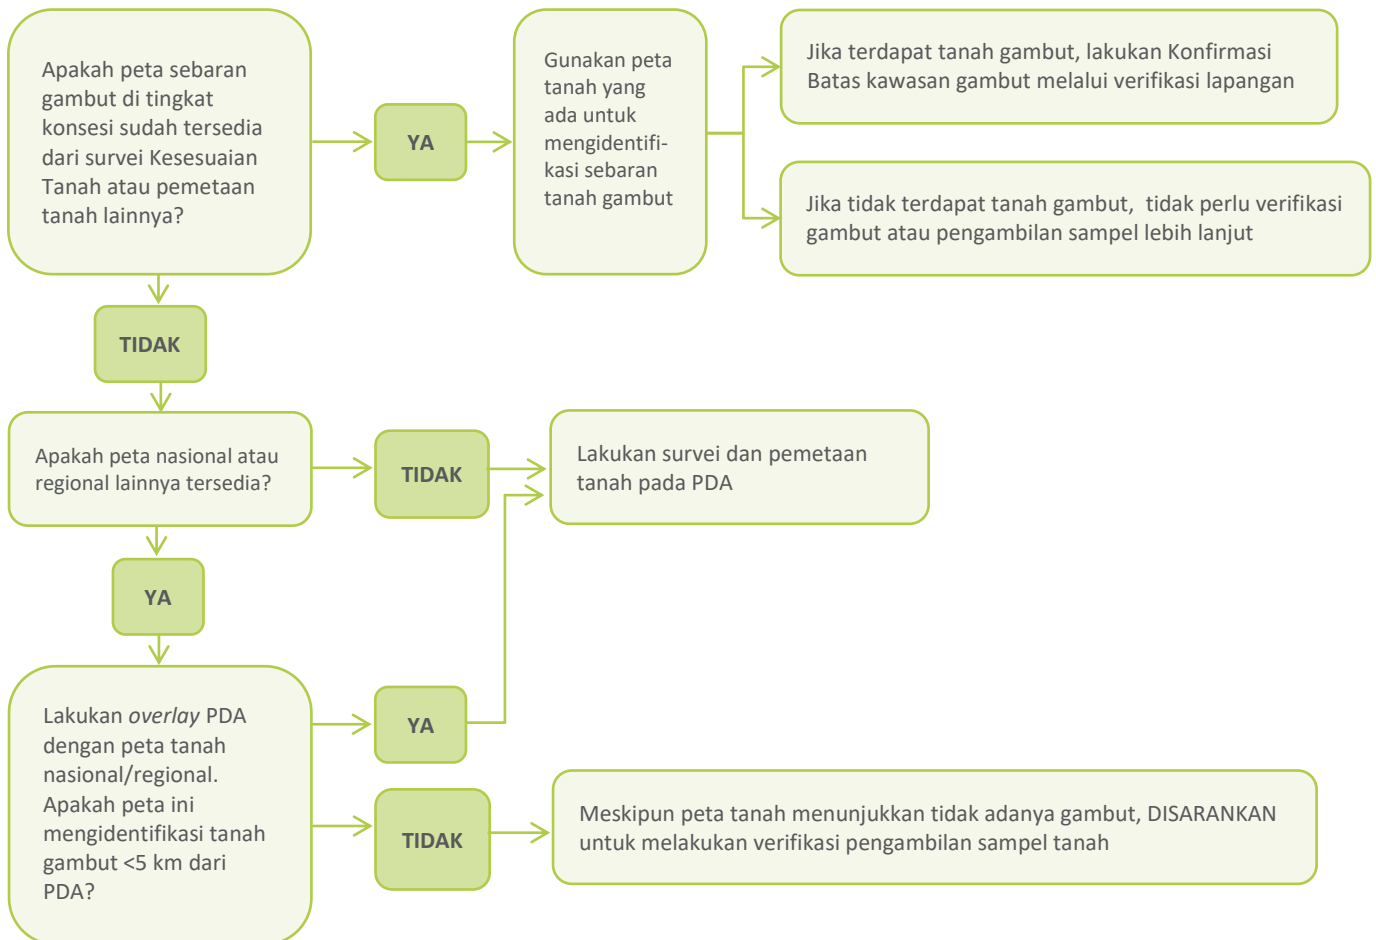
Apakah peta sebaran gambut di tingkat konsesi sudah tersedia dari survei Kesesuaian Tanah atau pemetaan tanah lainnya?

YA

Gunakan peta tanah yang ada untuk mengidentifikasi sebaran tanah gambut

Jika terdapat tanah gambut, lakukan Konfirmasi Batas kawasan gambut melalui verifikasi lapangan

Jika tidak terdapat tanah gambut, tidak perlu verifikasi gambut atau pengambilan sampel lebih lanjut

TIDAK

Apakah peta nasional atau regional lainnya tersedia?

TIDAK

Lakukan survei dan pemetaan tanah pada PDA

YA

Lakukan *overlay* PDA dengan peta tanah nasional/regional. Apakah peta ini mengidentifikasi tanah gambut <5 km dari PDA?

YA

TIDAK

Meskipun peta tanah menunjukkan tidak adanya gambut, DISARANKAN untuk melakukan verifikasi pengambilan sampel tanah